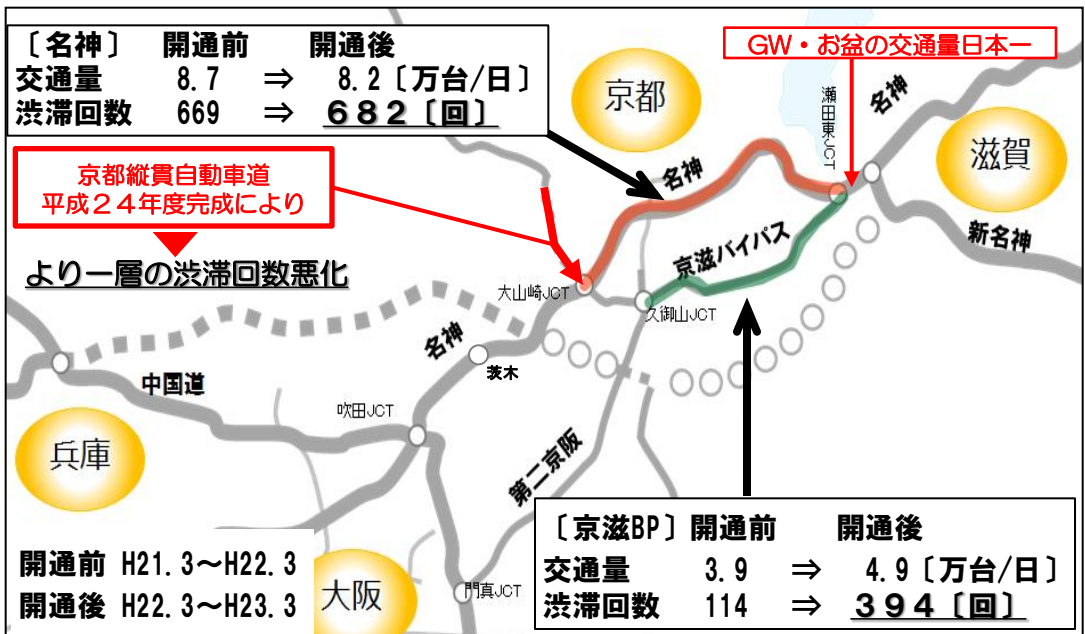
| 〔名神〕 | 開通前 | | 開通後 |
|---|---|---|---|
| 交通量 | 8.7 | ⇒ | 8.2〔万台/日〕 |
| 渋滞回数 | 669 | ⇒ | ６８２〔回〕 |

GW・お盆の交通量日本一

京都

滋賀

名神

瀬田東JCT

京都縦貫自動車道
平成２４年度完成により

より一層の渋滞回数悪化

名神

京滋バイパス

新名神

大山崎JCT

久御山JCT

名神

茨木

中国道

吹田JCT

兵庫

第二京阪

| 〔京滋BP〕 | 開通前 | | 開通後 |
|---|---|---|---|
| 交通量 | 3.9 | ⇒ | 4.9〔万台/日〕 |
| 渋滞回数 | 114 | ⇒ | ３９４〔回〕 |

開通前 H21.3～H22.3
開通後 H22.3～H23.3

大阪

門真JCT